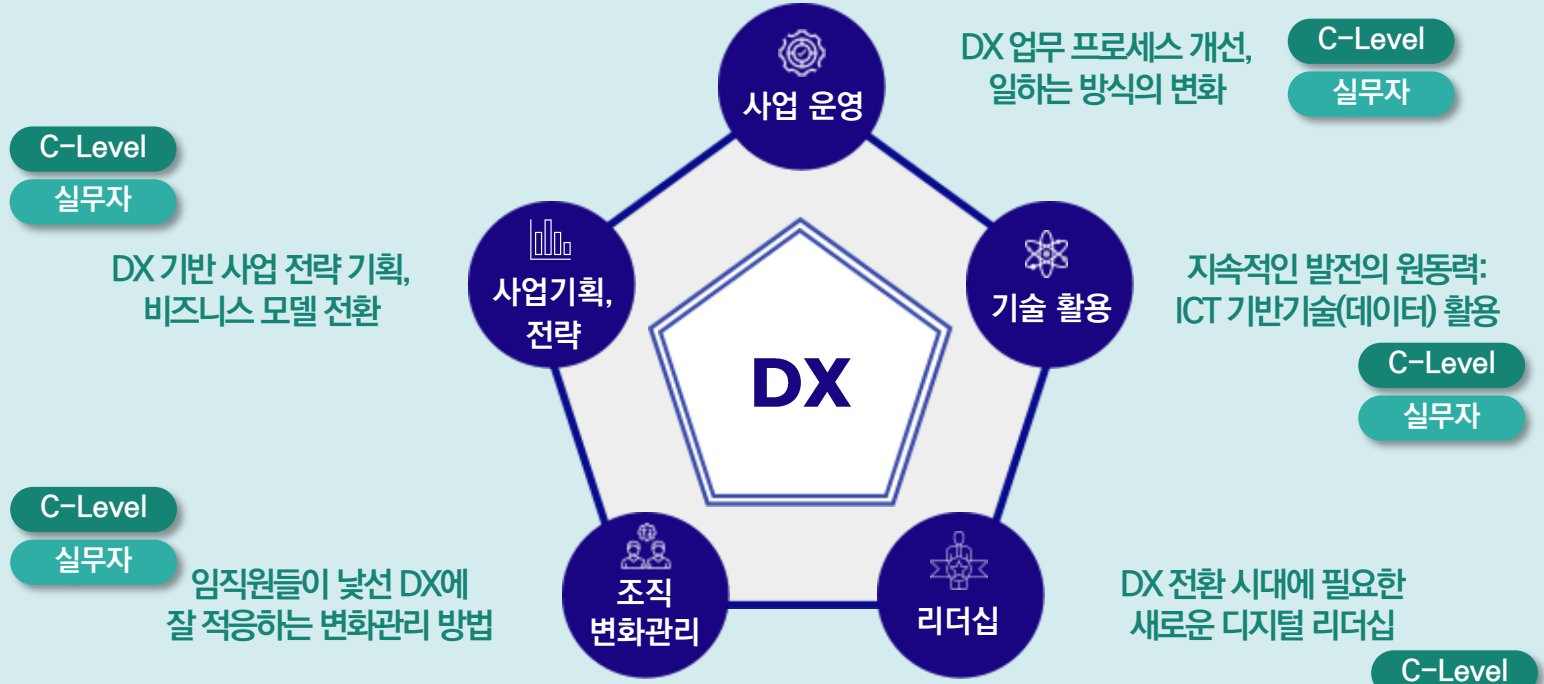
DX 업무 프로세스 개선,
일하는 방식의 변화

C-Level
실무자

사업 운영

C-Level
실무자

DX 기반 사업 전략 기획,
비즈니스 모델 전환

사업기획,
전략

기술 활용

지속적인 발전의 원동력:
ICT 기반기술(데이터) 활용

C-Level
실무자

DX

C-Level
실무자

임직원들이 낯선 DX에
잘 적응하는 변화관리 방법

조직
변화관리

리더십

DX 전환 시대에 필요한
새로운 디지털 리더십

C-Level